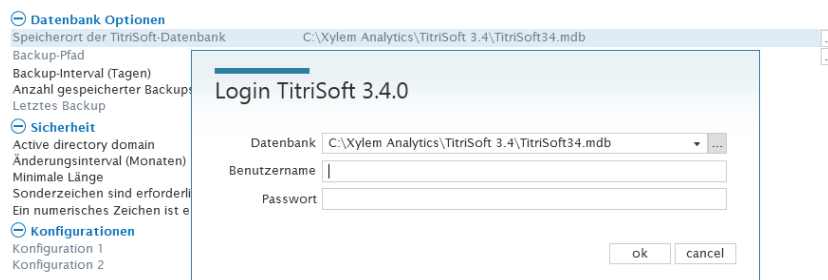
Datenbank Optionen
Speicherort der TitriSoft-Datenbank C:\Xylem Analytics\TitriSoft 3.4\TitriSoft34.mdb
Backup-Pfad
Backup-Interval (Tagen)
Anzahl gespeicherter Backups
Letztes Backup
Sicherheit
Active directory domain
Änderungsinterval (Monaten)
Minimale Länge
Sonderzeichen sind erforderli
Ein numerisches Zeichen ist e
Konfigurationen
Konfiguration 1
Konfiguration 2

Login TitriSoft 3.4.0

Datenbank C:\Xylem Analytics\TitriSoft 3.4\TitriSoft34.mdb ...
Benutzername
Passwort

ok cancel